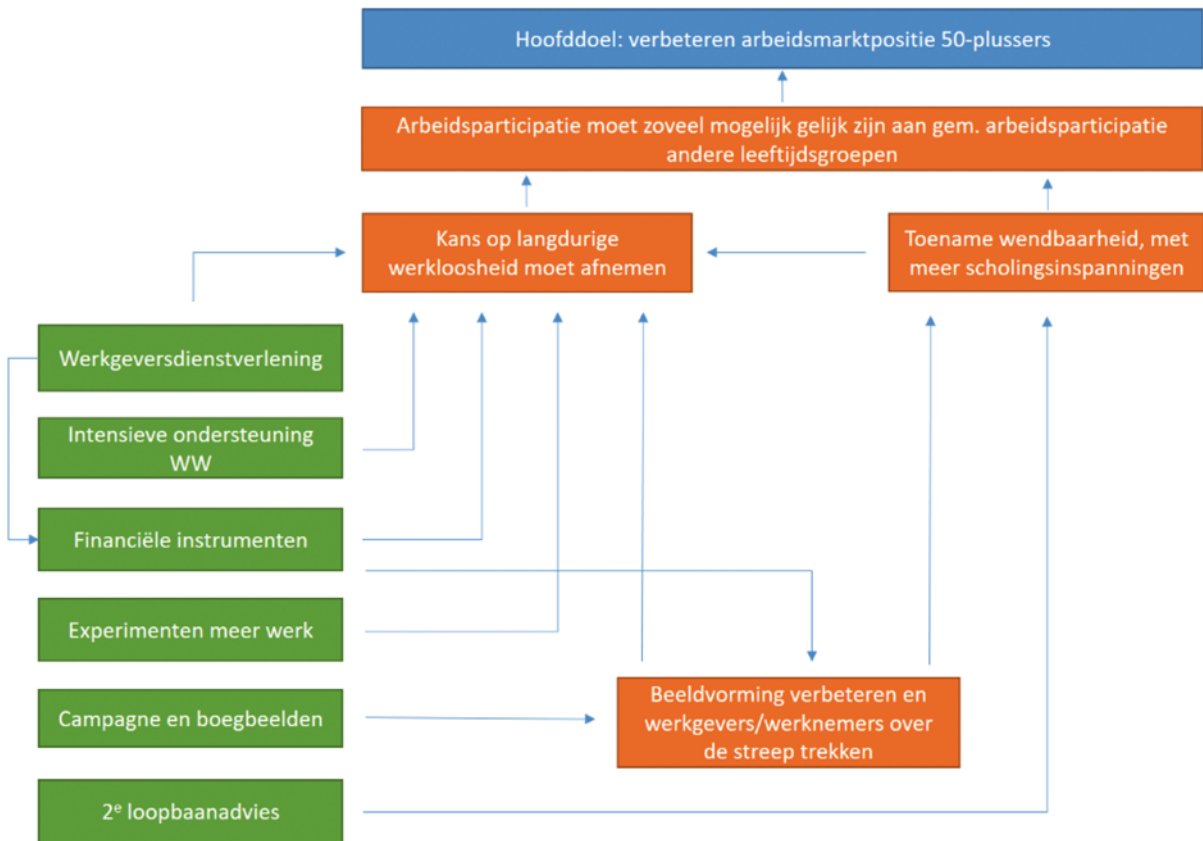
Hoofddoel: verbeteren arbeidsmarktpositie 50-plussers

Arbeidsparticipatie moet zoveel mogelijk gelijk zijn aan gem. arbeidsparticipatie andere leeftijdsgroepen

Kans op langdurige werkloosheid moet afnemen

Toename wendbaarheid, met meer scholingsinspanningen

Werkgeversdienstverlening

Intensieve ondersteuning WW

Financiële instrumenten

Experimenten meer werk

Campagne en boegbeelden

$2^e$ loopbaanadvies

Beeldvorming verbeteren en werkgevers/werknemers over de streep trekken